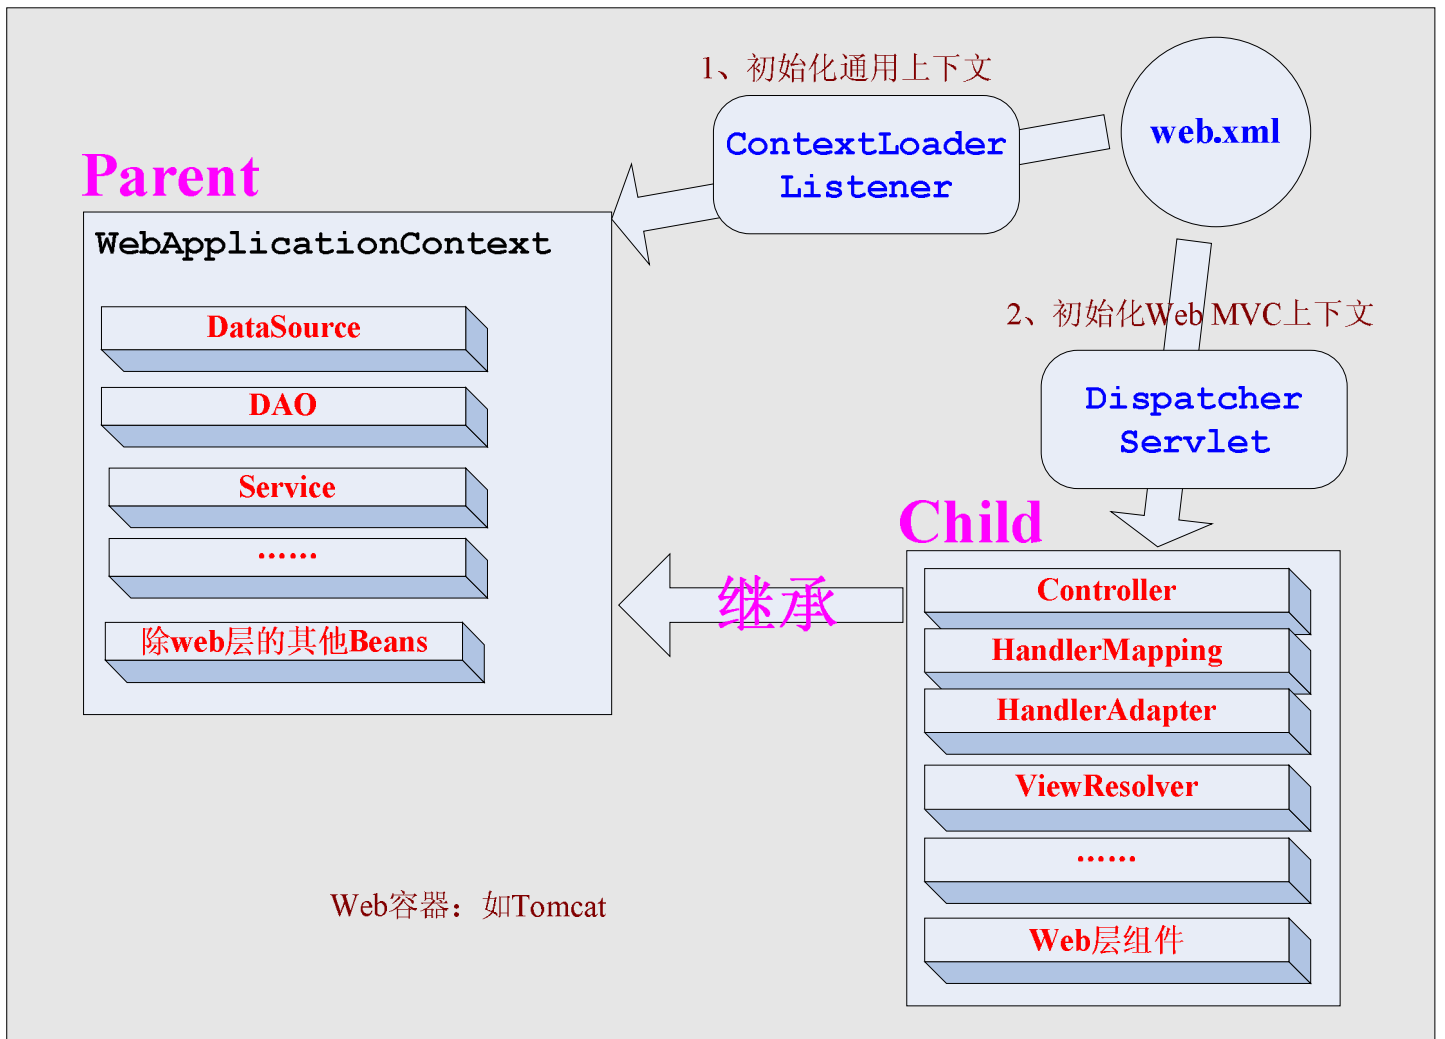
1、初始化通用上下文

ContextLoader Listener

web.xml

Parent

WebApplicationContext

DataSource

DAO

Service

……

除web层的其他Beans

2、初始化Web MVC上下文

Dispatcher Servlet

Child

继承

Controller

HandlerMapping

HandlerAdapter

ViewResolver

……

Web层组件

Web容器：如Tomcat